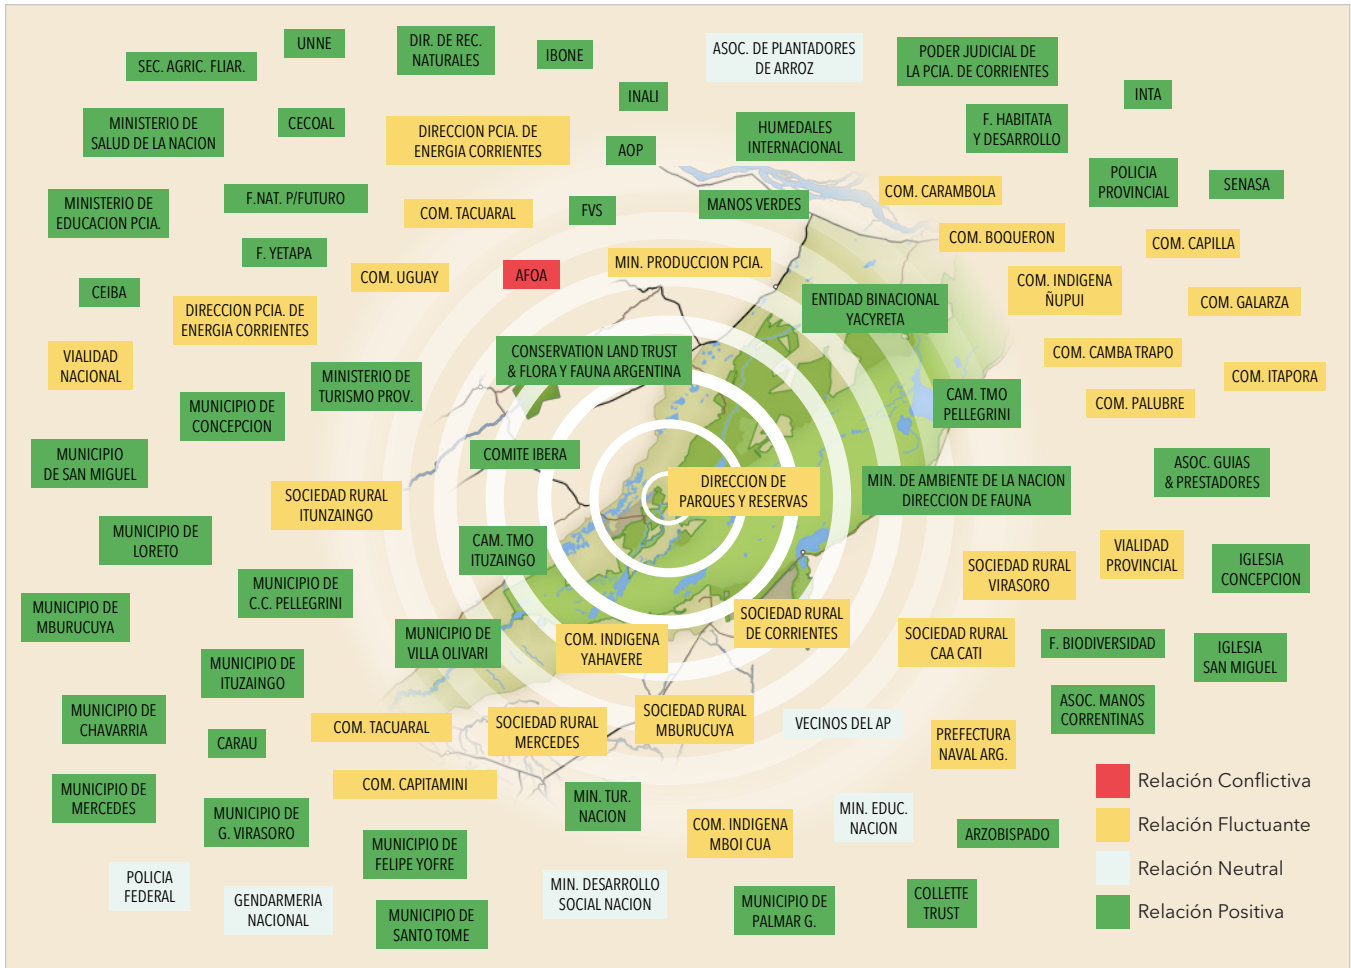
SEC. AGRIC. FLIAR.

UNNE

DIR. DE REC. NATURALES

IBONE

ASOC. DE PLANTADORES DE ARROZ

PODER JUDICIAL DE LA PCIA. DE CORRIENTES

INTA

INALI

MINISTERIO DE SALUD DE LA NACION

CECOAL

DIRECCION PCIA. DE ENERGIA CORRIENTES

AOP

HUMEDALES INTERNACIONAL

F. HABITATA Y DESARROLLO

POLICIA PROVINCIAL

SENASA

MINISTERIO DE EDUCACION PCIA.

F.NAT. P/FUTURO

COM. TACUARAL

FVS

MANOS VERDES

COM. CARAMBOLA

COM. BOQUERON

COM. CAPILLA

F. YETAPA

COM. UGUAY

AFOA

MIN. PRODUCCION PCIA.

CEIBA

DIRECCION PCIA. DE ENERGIA CORRIENTES

ENTIDAD BINACIONAL YACYRETA

COM. INDIGENA ÑUPUI

COM. GALARZA

VIALIDAD NACIONAL

CONSERVATION LAND TRUST & FLORA Y FAUNA ARGENTINA

COM. CAMBA TRAPO

MINISTERIO DE TURISMO PROV.

MUNICIPIO DE CONCEPCION

COM. ITAPORA

CAM. TMO PELLEGRINI

COM. PALUBRE

MUNICIPIO DE SAN MIGUEL

COMITE IBERA

ASOC. GUIAS & PRESTADORES

DIRECCION DE PARQUES Y RESERVAS

MIN. DE AMBIENTE DE LA NACION DIRECCION DE FAUNA

SOCIEDAD RURAL ITUNZAINGO

MUNICIPIO DE LORETO

CAM. TMO ITUZAINGO

VIALIDAD PROVINCIAL

IGLESIA CONCEPCION

SOCIEDAD RURAL VIRASORO

MUNICIPIO DE C.C. PELLEGRINI

MUNICIPIO DE MBURUCUYA

SOCIEDAD RURAL DE CORRIENTES

MUNICIPIO DE VILLA OLIVARI

COM. INDIGENA YAHAVERE

SOCIEDAD RURAL CAA CATI

F. BIODIVERSIDAD

IGLESIA SAN MIGUEL

MUNICIPIO DE ITUZAINGO

ASOC. MANOS CORRENTINAS

MUNICIPIO DE CHAVARRIA

SOCIEDAD RURAL MBURUCUYA

CARAU

COM. TACUARAL

SOCIEDAD RURAL MERCEDES

VECINOS DEL AP

PREFECTURA NAVAL ARG.

MUNICIPIO DE MERCEDES

COM. CAPITAMINI

MIN. TUR. NACION

Relación Conflictiva

MUNICIPIO DE G. VIRASORO

MIN. EDUC. NACION

COM. INDIGENA MBOI CUA

ARZOBISPADO

Relación Fluctuante

MUNICIPIO DE FELIPE YOFRE

Relación Neutral

POLICIA FEDERAL

MIN. DESARROLLO SOCIAL NACION

GENDARMERIA NACIONAL

COLLETTE TRUST

Relación Positiva

MUNICIPIO DE PALMAR G.

MUNICIPIO DE SANTO TOME